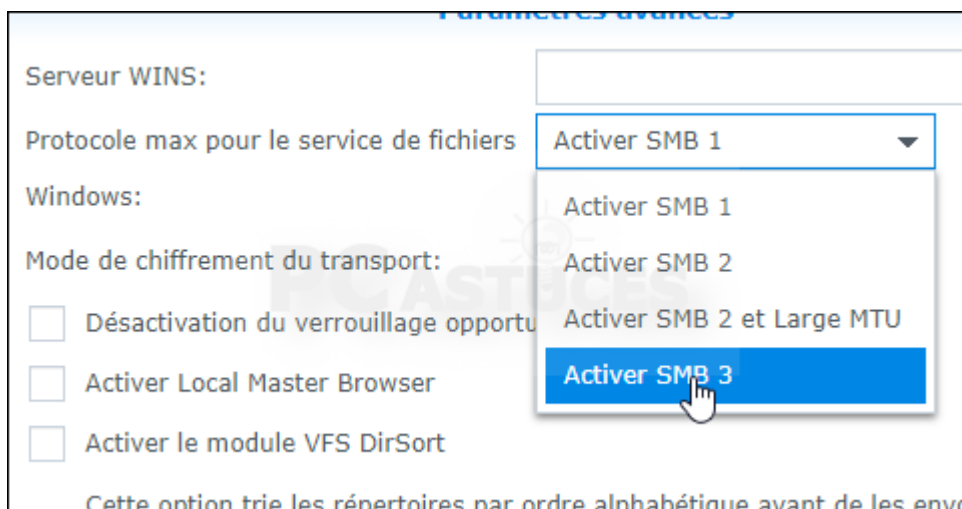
Paramètres avancés

Serveur WINS:

Protocole max pour le service de fichiers Windows:

Activer SMB 1

Activer SMB 1
Activer SMB 2
Activer SMB 2 et Large MTU
Activer SMB 3

Mode de chiffrement du transport:

Désactivation du verrouillage opportu

Activer Local Master Browser

Activer le module VFS DirSort

Cette option trie les répertoires par ordre alphabétique avant de les envo

PC ASTUCES